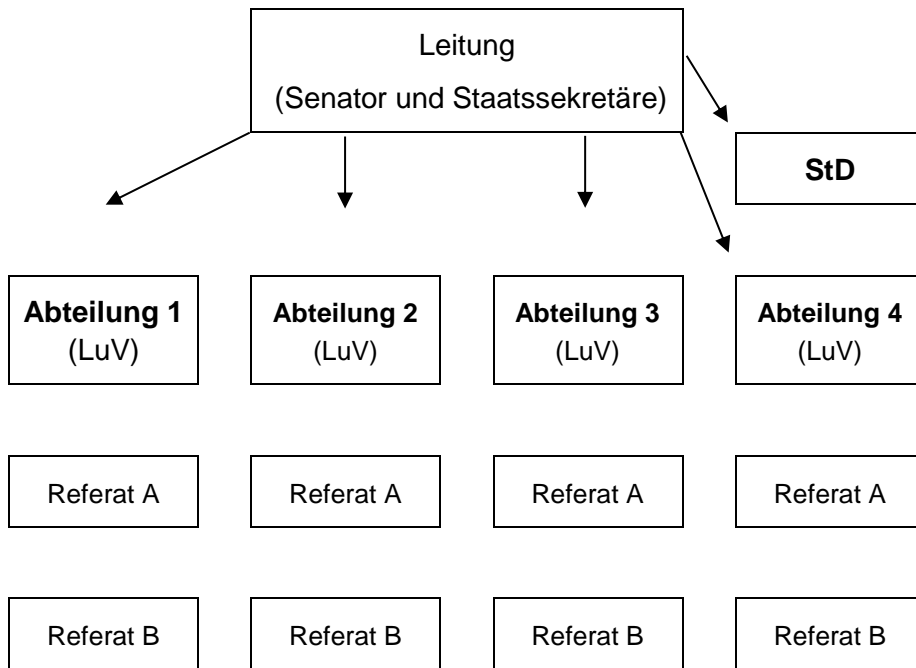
Leitung
(Senator und Staatssekretäre)

StD

Abteilung 1
(LuV)

Abteilung 2
(LuV)

Abteilung 3
(LuV)

Abteilung 4
(LuV)

Referat A

Referat A

Referat A

Referat A

Referat B

Referat B

Referat B

Referat B